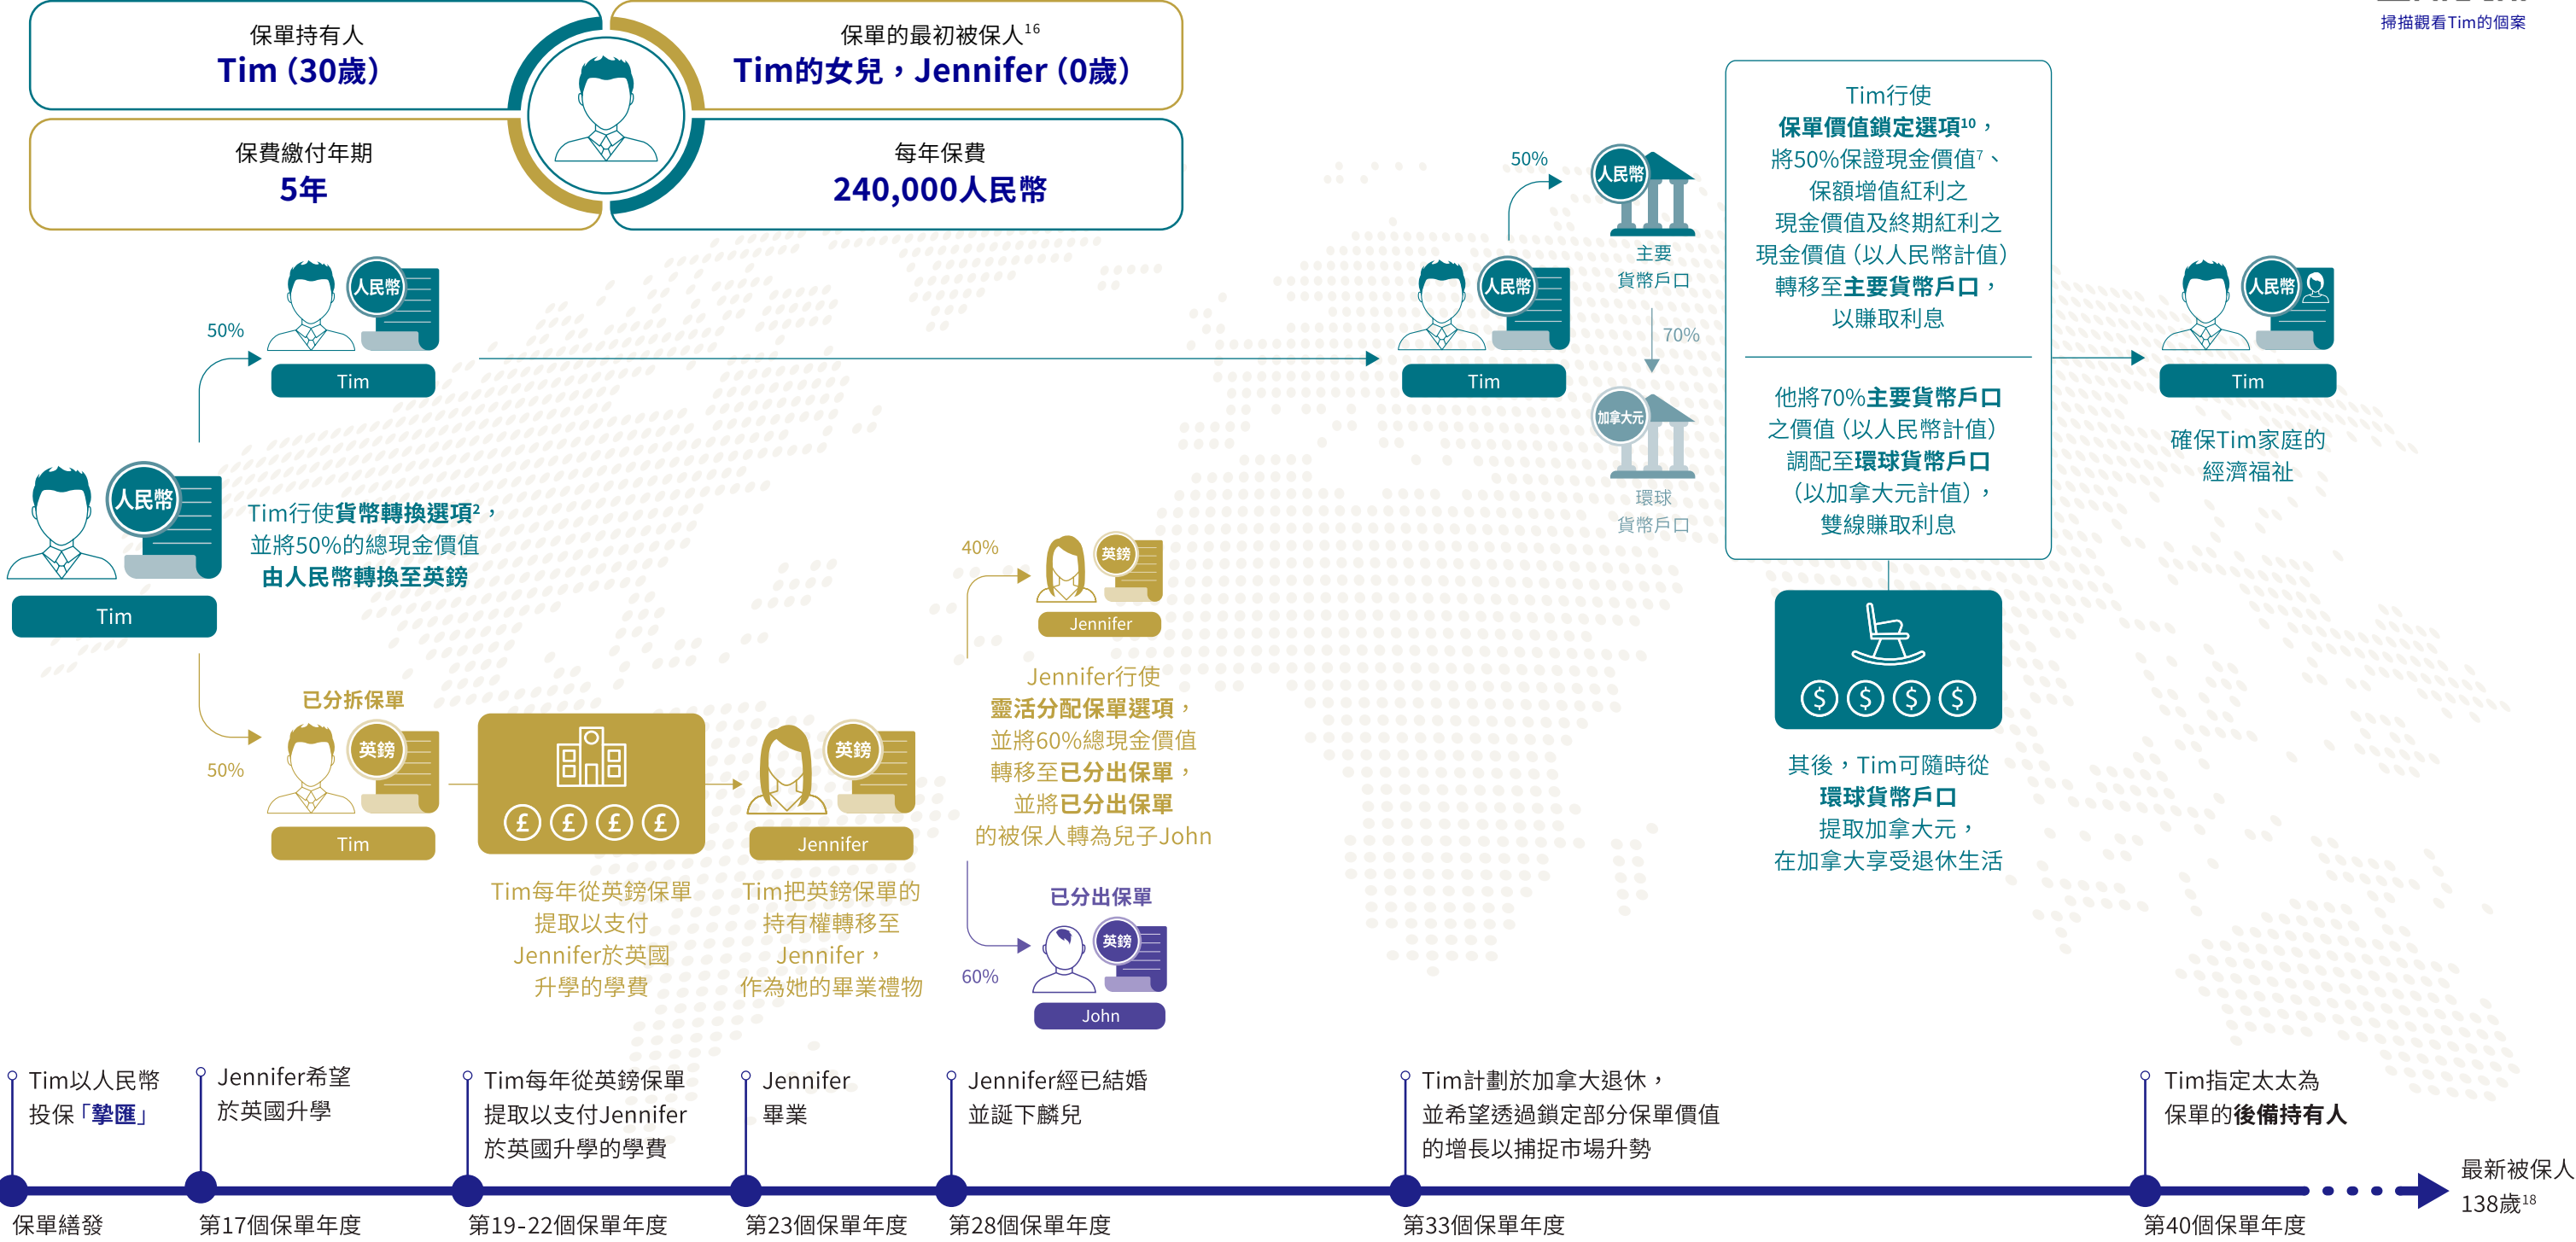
掃描觀看Tim的個案

保單持有人
Tim (30歲)

保單的最初被保人$^{16}$
Tim的女兒，Jennifer (0歲)

保費繳付年期
5年

每年保費
240,000人民幣

50%
人民幣
Tim

人民幣
Tim

Tim行使貨幣轉換選項$^{2}$，並將50%的總現金價值由人民幣轉換至英鎊

50%
已分拆保單
英鎊
Tim

Tim每年從英鎊保單提取以支付Jennifer於英國升學的學費

英鎊
Jennifer
Tim把英鎊保單的持有權轉移至Jennifer，作為她的畢業禮物

40%
英鎊
Jennifer

Jennifer行使靈活分配保單選項，並將60%總現金價值轉移至已分出保單，並將已分出保單的被保人轉為兒子John

已分出保單
60%
英鎊
John

人民幣
Tim

50%
人民幣
主要貨幣戶口
70%
加拿大元
環球貨幣戶口

Tim行使保單價值鎖定選項$^{10}$，將50%保證現金價值$^{7}$、保額增值紅利之現金價值及終期紅利之現金價值（以人民幣計值）轉移至主要貨幣戶口，以賺取利息

他將70%主要貨幣戶口之價值（以人民幣計值）調配至環球貨幣戶口（以加拿大元計值），雙線賺取利息

其後，Tim可隨時從環球貨幣戶口提取加拿大元，在加拿大享受退休生活

人民幣
Tim
確保Tim家庭的經濟福祉

Tim以人民幣投保「摯匯」
保單繕發

Jennifer希望於英國升學
第17個保單年度

Tim每年從英鎊保單提取以支付Jennifer於英國升學的學費
第19-22個保單年度

Jennifer畢業
第23個保單年度

Jennifer經已結婚並誕下麟兒
第28個保單年度

Tim計劃於加拿大退休，並希望透過鎖定部分保單價值的增長以捕捉市場升勢
第33個保單年度

Tim指定太太為保單的後備持有人
第40個保單年度

最新被保人138歲$^{18}$